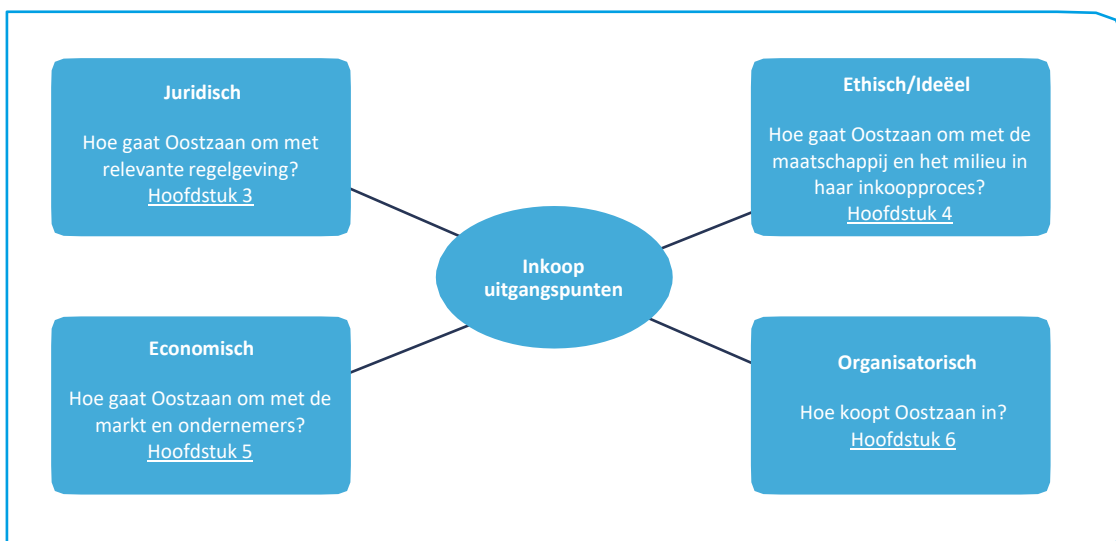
**Juridisch**

Hoe gaat Oostzaan om met relevante regelgeving?
Hoofdstuk 3

**Ethisch/Ideëel**

Hoe gaat Oostzaan om met de maatschappij en het milieu in haar inkoopproces?
Hoofdstuk 4

**Inkoop uitgangspunten**

**Economisch**

Hoe gaat Oostzaan om met de markt en ondernemers?
Hoofdstuk 5

**Organisatorisch**

Hoe koopt Oostzaan in?
Hoofdstuk 6